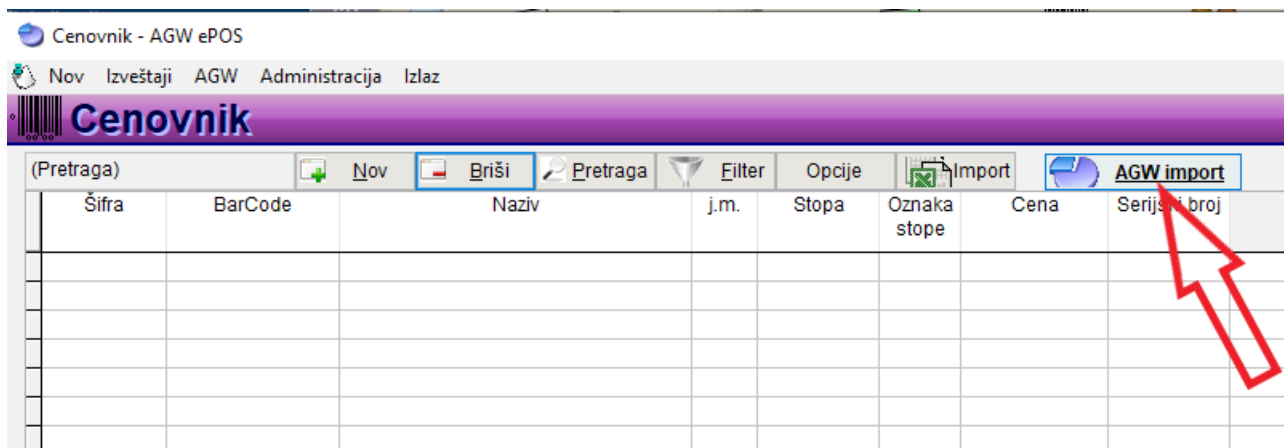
Cenovnik - AGW ePOS

Nov Izveštaji AGW Administracija Izlaz

Cenovnik

(Pretraga) Nov Briši Pretraga Filter Opcije Import AGW import

| Šifra | BarCode | Naziv | j.m. | Stopa | Oznaka stope | Cena | Seriji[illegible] broj |
|---|---|---|---|---|---|---|---|
| | | | | | | | |
| | | | | | | | |
| | | | | | | | |
| | | | | | | | |
| | | | | | | | |
| | | | | | | | |